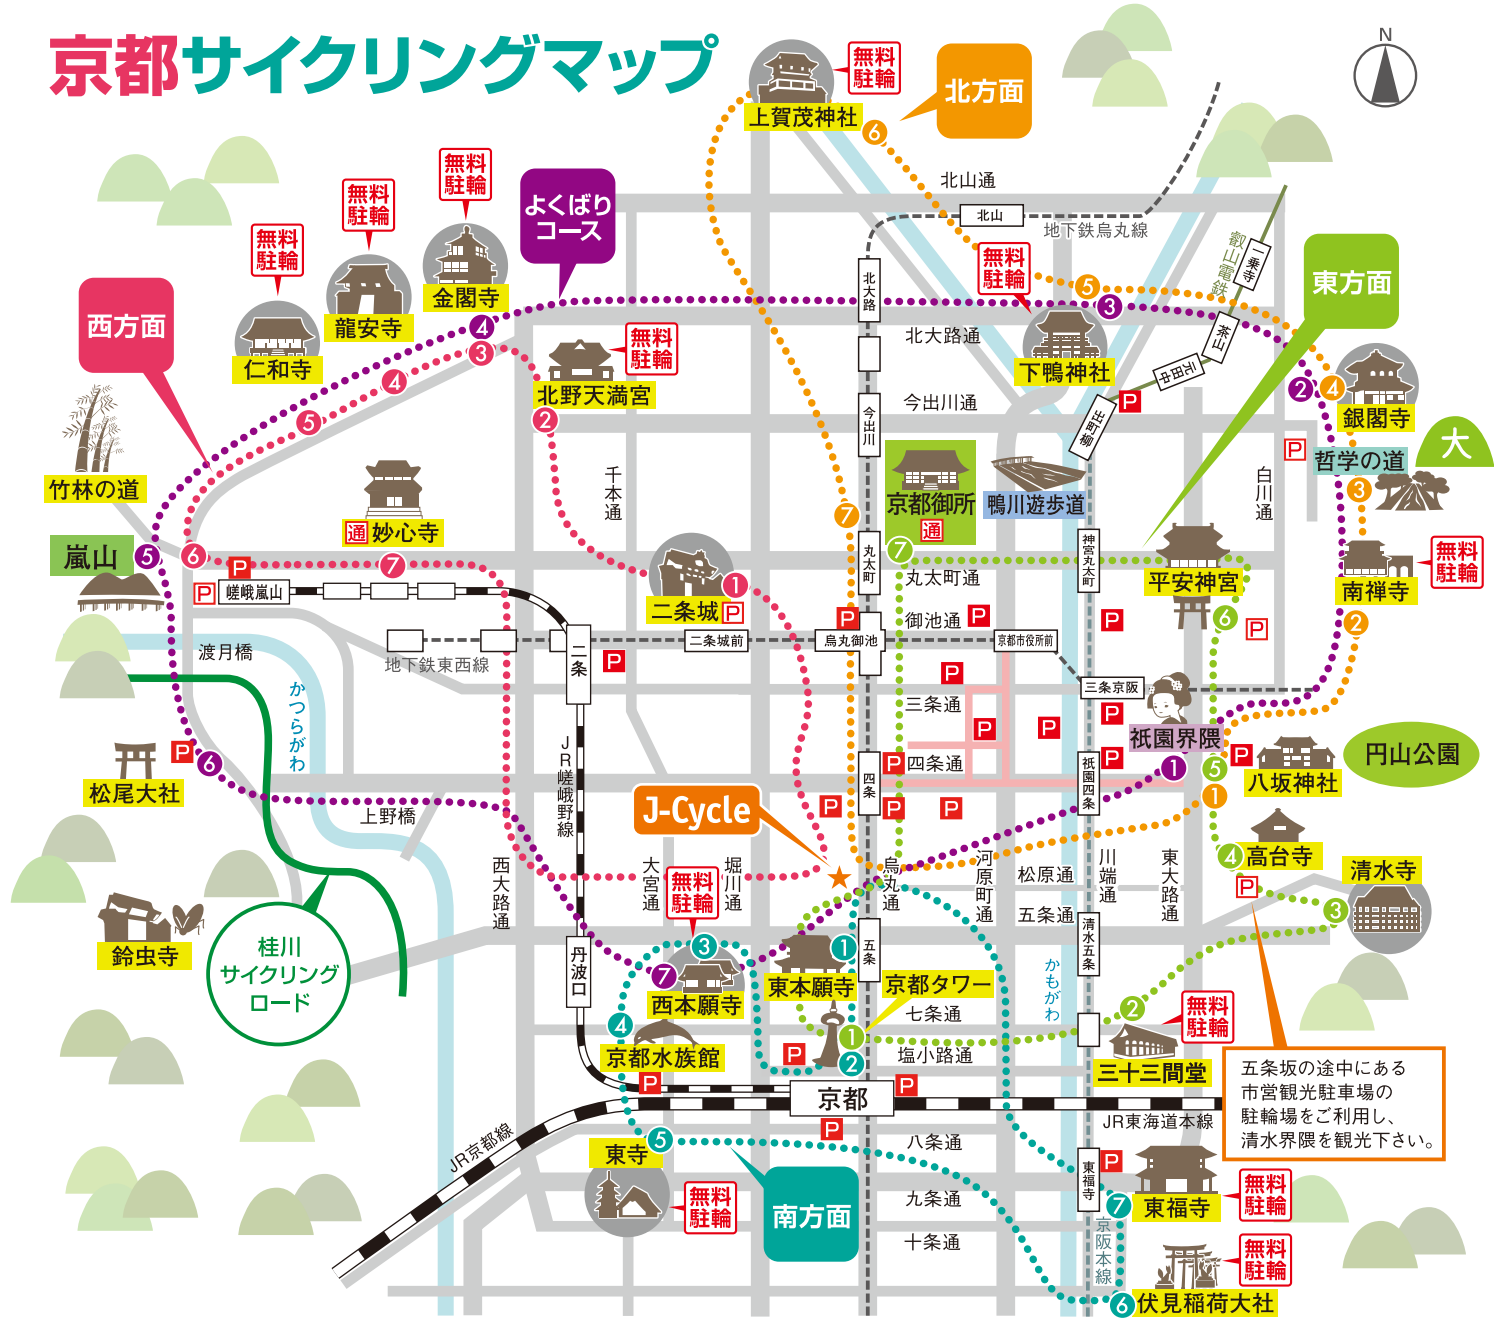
京都サイクリングマップ

N

北方面
無料駐輪
上賀茂神社
6
北山通
北山
地下鉄烏丸線
叡山電鉄
一乗寺
茶山
出町柳
元田中
無料駐輪
5
3
下鴨神社
北大路通
北大路
今出川通
今出川
東方面
2
4
銀閣寺
哲学の道
大
3
無料駐輪
南禅寺
2
白川通

よくばりコース
無料駐輪
金閣寺
無料駐輪
龍安寺
無料駐輪
仁和寺
4
3
西方面
4
5
無料駐輪
北野天満宮
2
千本通
竹林の道
嵐山
5
6
P
7
通 妙心寺
P 嵯峨嵐山
1
二条城 P
二条城前
二条
P
地下鉄東西線
渡月橋
かつらがわ
京都御所
通
鴨川遊歩道
7
丸太町
丸太町通
神宮丸太町
平安神宮
6
P
P
御池通 P
烏丸御池
京都市役所前
P
三条京阪
P
三条通
P
P
P
祇園界隈
P 四条通
四条
P
P
P
祇園四条
1
5
P
八坂神社
円山公園
1
高台寺
4
清水寺
P
3
松尾大社
P
6
上野橋
J-Cycle
JR嵯峨野線
西大路通
大宮通
無料駐輪
堀川通
烏丸通
河原町通
松原通
五条通
川端通
東大路通
鈴虫寺
桂川サイクリングロード
3
7
西本願寺
丹波口
4
京都水族館
P
1
東本願寺
五条
京都タワー
七条通
1
2
塩小路通
P
かもがわ
清水五条
2
無料駐輪
三十三間堂
五条坂の途中にある市営観光駐車場の駐輪場をご利用し、清水界隈を観光下さい。
京都
P
JR東海道本線
JR京都線
P
5
東寺
無料駐輪
南方面
八条通
九条通
十条通
東福寺
P
7
東福寺
無料駐輪
京阪本線
無料駐輪
6
伏見稲荷大社